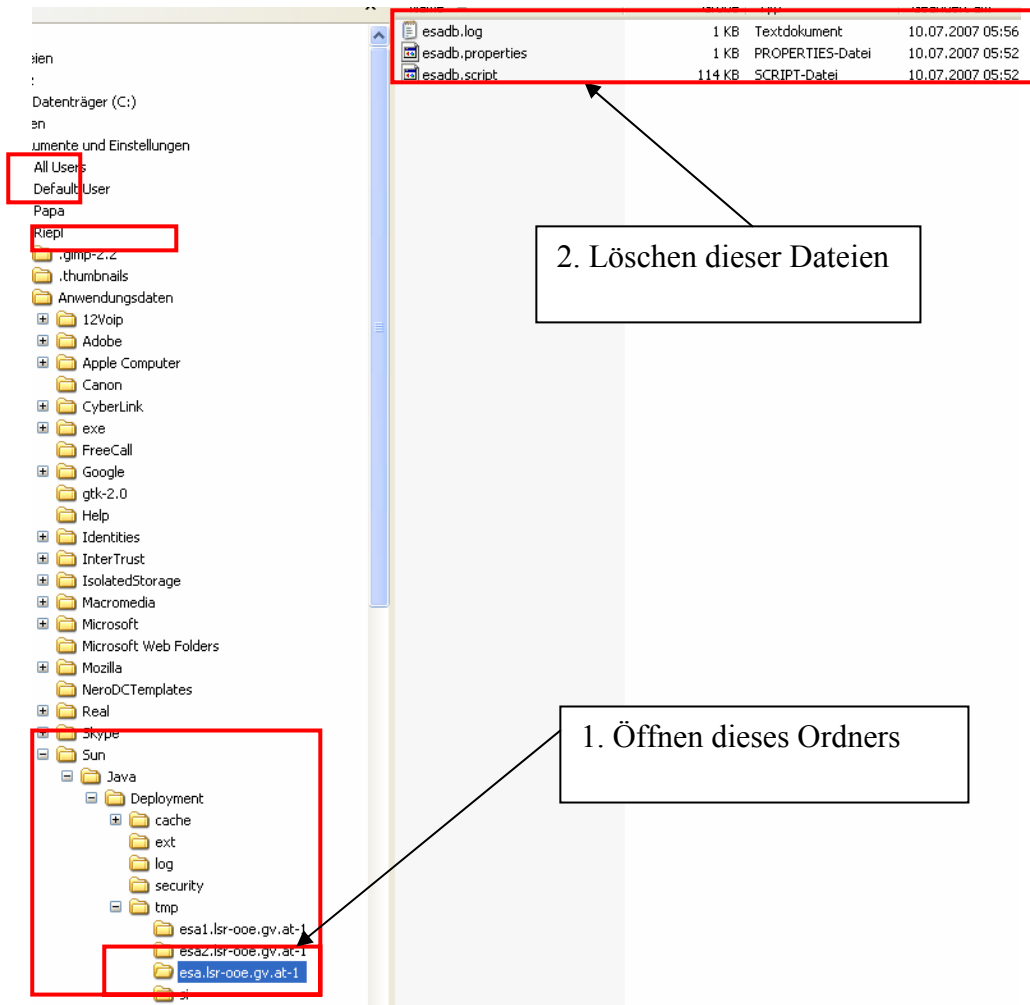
eien
:
Datenträger (C:)
en
umente und Einstellungen
All Users
Default User
Papa
Riepl
.gimp-2.2
.thumbnails
Anwendungsdaten
12Voip
Adobe
Apple Computer
Canon
CyberLink
exe
FreeCall
Google
gtk-2.0
Help
Identities
InterTrust
IsolatedStorage
Macromedia
Microsoft
Microsoft Web Folders
Mozilla
NeroDCTemplates
Real
Skype
Sun
Java
Deployment
cache
ext
log
security
tmp
esa1.lsr-ooe.gv.at-1
esa2.lsr-ooe.gv.at-1
esa.lsr-ooe.gv.at-1
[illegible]

| | | | |
|---|---|---|---|
| esadb.log | 1 KB | Textdokument | 10.07.2007 05:56 |
| esadb.properties | 1 KB | PROPERTIES-Datei | 10.07.2007 05:52 |
| esadb.script | 114 KB | SCRIPT-Datei | 10.07.2007 05:52 |

2. Löschen dieser Dateien

1. Öffnen dieses Ordners